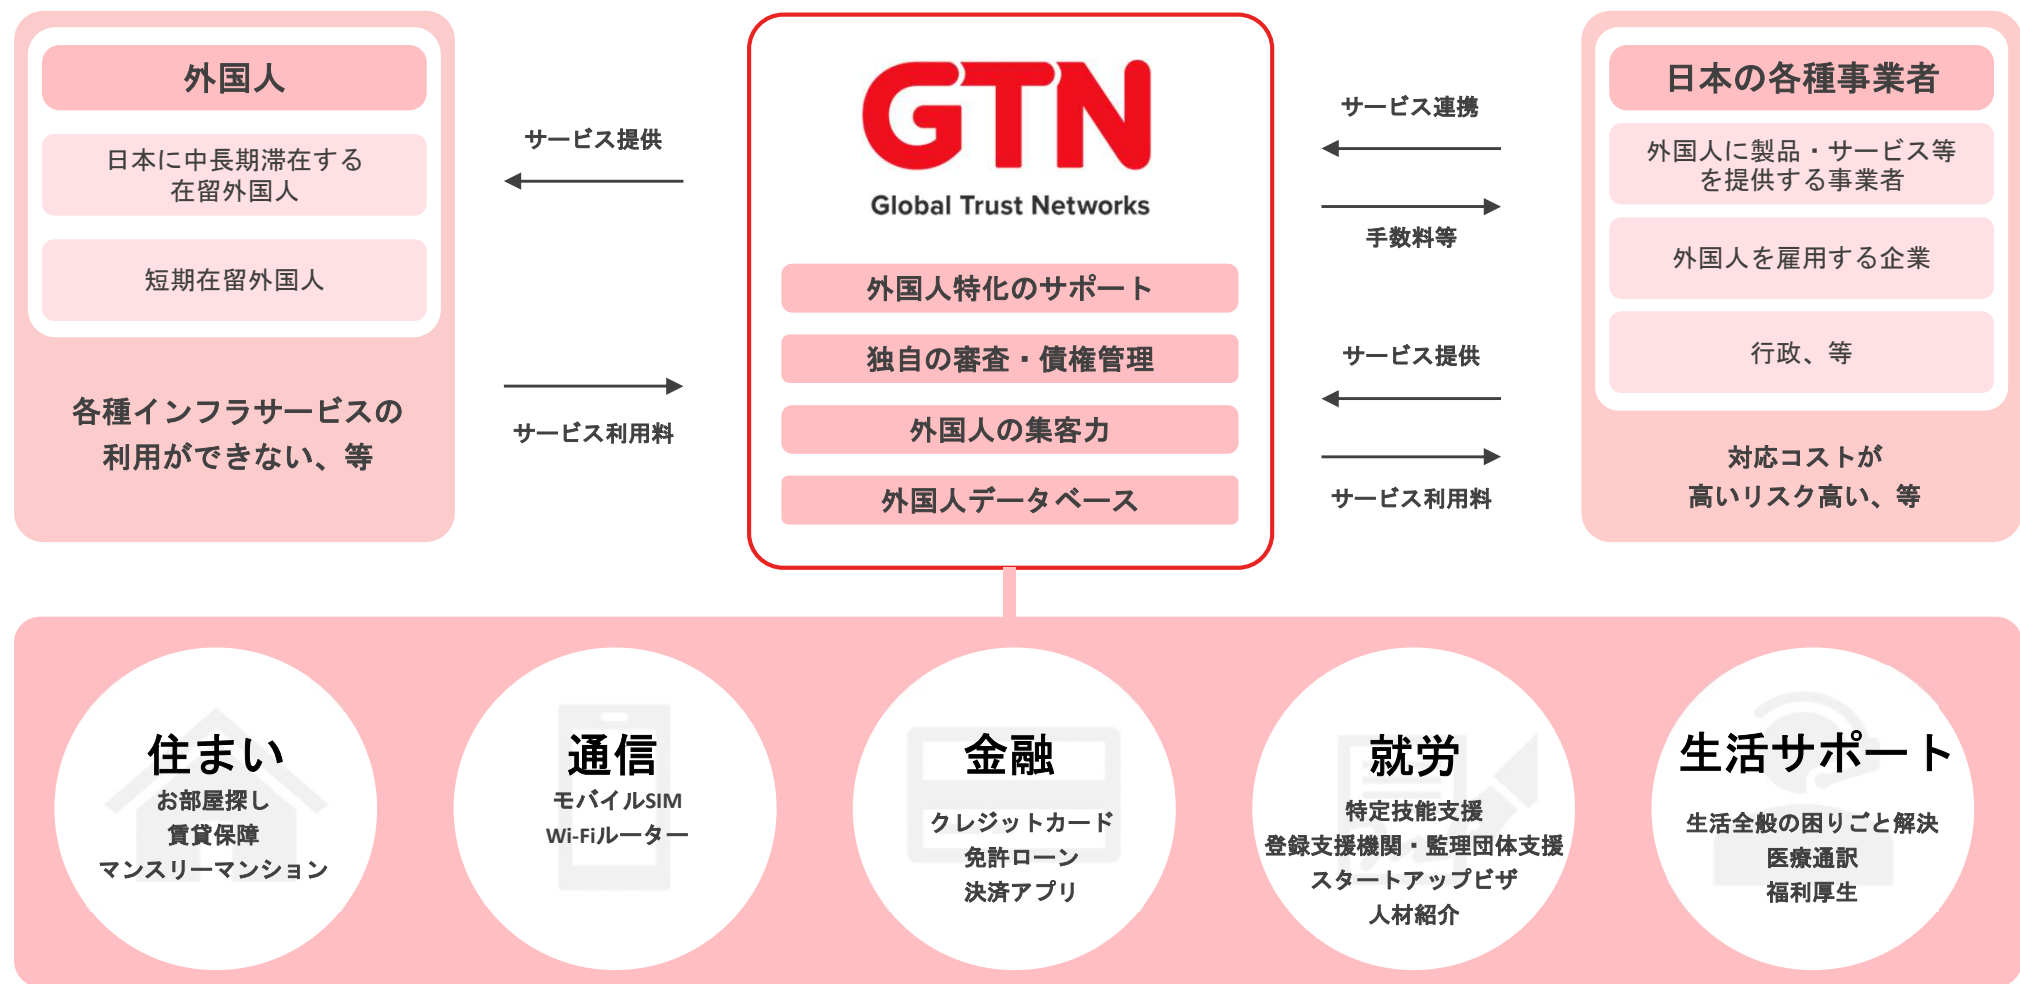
外国人

日本に中長期滞在する
在留外国人

短期在留外国人

各種インフラサービスの
利用ができない、等

サービス提供

サービス利用料

GTN
Global Trust Networks

外国人特化のサポート

独自の審査・債権管理

外国人の集客力

外国人データベース

サービス連携

手数料等

サービス提供

サービス利用料

日本の各種事業者

外国人に製品・サービス等
を提供する事業者

外国人を雇用する企業

行政、等

対応コストが
高いリスク高い、等

住まい
お部屋探し
賃貸保障
マンスリーマンション

通信
モバイルSIM
Wi-Fiルーター

金融
クレジットカード
免許ローン
決済アプリ

就労
特定技能支援
登録支援機関・監理団体支援
スタートアップビザ
人材紹介

生活サポート
生活全般の困りごと解決
医療通訳
福利厚生